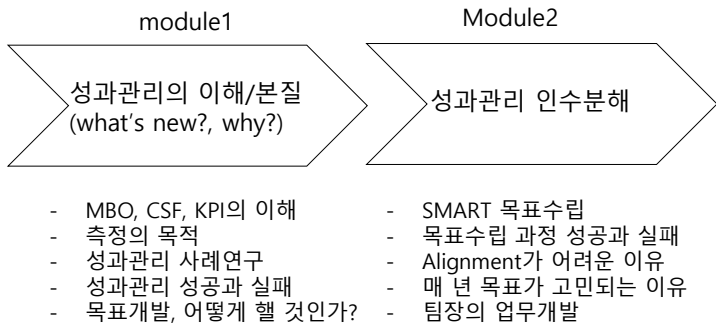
module1

성과관리의 이해/본질
(what's new?, why?)

- MBO, CSF, KPI의 이해
- 측정의 목적
- 성과관리 사례연구
- 성과관리 성공과 실패
- 목표개발, 어떻게 핼 것인가?

Module2

성과관리 인수분해

- SMART 목표수립
- 목표수립 과정 성공과 실패
- Alignment가 어려운 이유
- 매 년 목표가 고민되는 이유
- 팀장의 업무개발